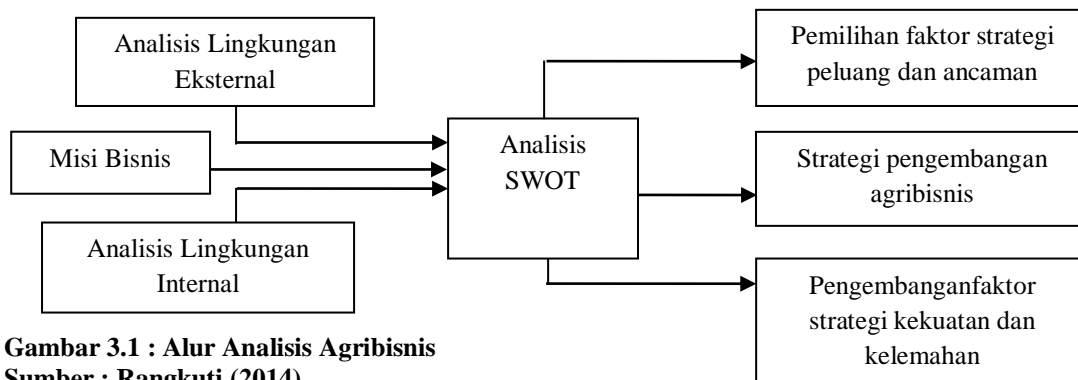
Analisis Lingkungan Eksternal

Misi Bisnis

Analisis Lingkungan Internal

Analisis SWOT

Pemilihan faktor strategi peluang dan ancaman

Strategi pengembangan agribisnis

Pengembanganfaktor strategi kekuatan dan kelemahan

**Gambar 3.1 : Alur Analisis Agribisnis**
**Sumber : Rangkuti (2014)**